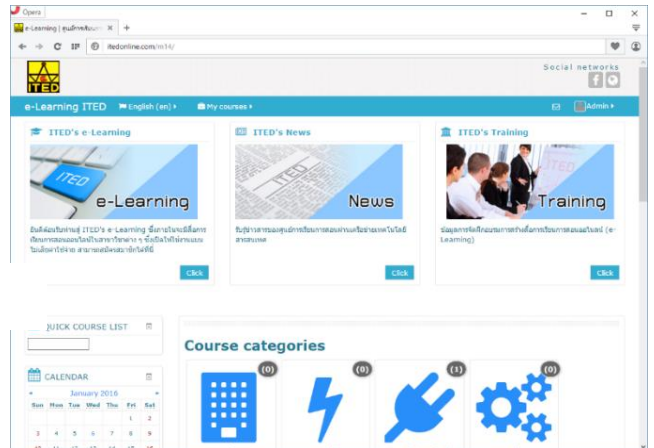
Opera

e-Learning | ศูนย์ทดสอบ... ×  +

itedonline.com/m14/

ITED

Social networks

e-Learning ITED  English (en) ▸  My courses ▸  Admin ▸

ITED's e-Learning

ITED

e-Learning

ยินดีต้อนรับเข้าสู่ ITED's e-Learning ซึ่งภายในจะมีสื่อการเรียนการสอนออนไลน์ในสาขาวิชาต่าง ๆ ซึ่งเปิดให้ทำการเรียนในหลักสูตรต่าง ๆ สามารถสมัครเข้าใช้ได้ฟรี

Click

ITED's News

ITED

News

รับรู้ข่าวสารของศูนย์การเรียนการสอนผ่านเครือข่ายเทคโนโลยีสารสนเทศ

Click

ITED's Training

Training

ข้อมูลการจัดฝึกอบรมการสร้างสื่อการเรียนการสอนออนไลน์ (e-Learning)

Click

QUICK COURSE LIST

CALENDAR

January 2016

| Sun | Mon | Tue | Wed | Thu | Fri | Sat |
|---|---|---|---|---|---|---|
| | | | | | 1 | 2 |
| 3 | 4 | 5 | 6 | 7 | 8 | 9 |

Course categories

(0) (0) (1) (0)